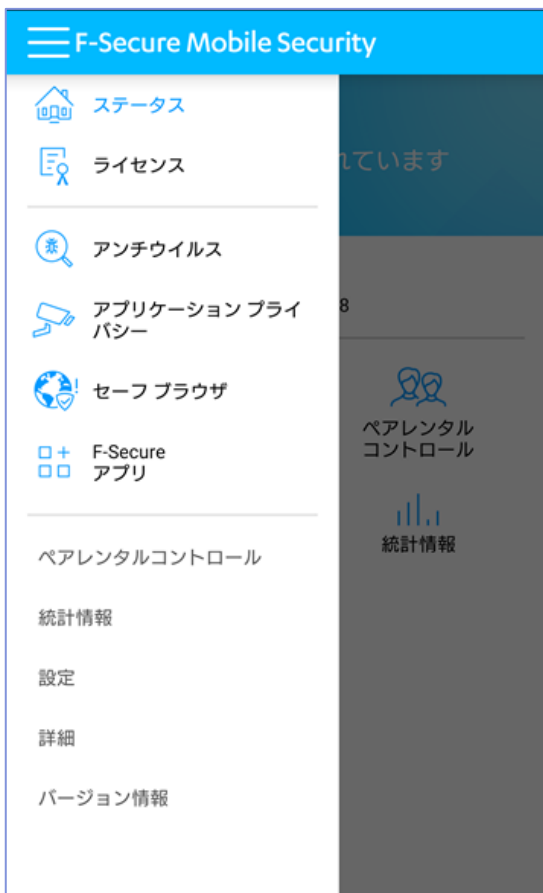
F-Secure Mobile Security

ステータス

ライセンス

アンチウイルス

アプリケーション プライバシー

セーフ ブラウザ

F-Secure アプリ

ペアレンタルコントロール

統計情報

設定

詳細

バージョン情報

れています

8

ペアレンタル コントロール

統計情報